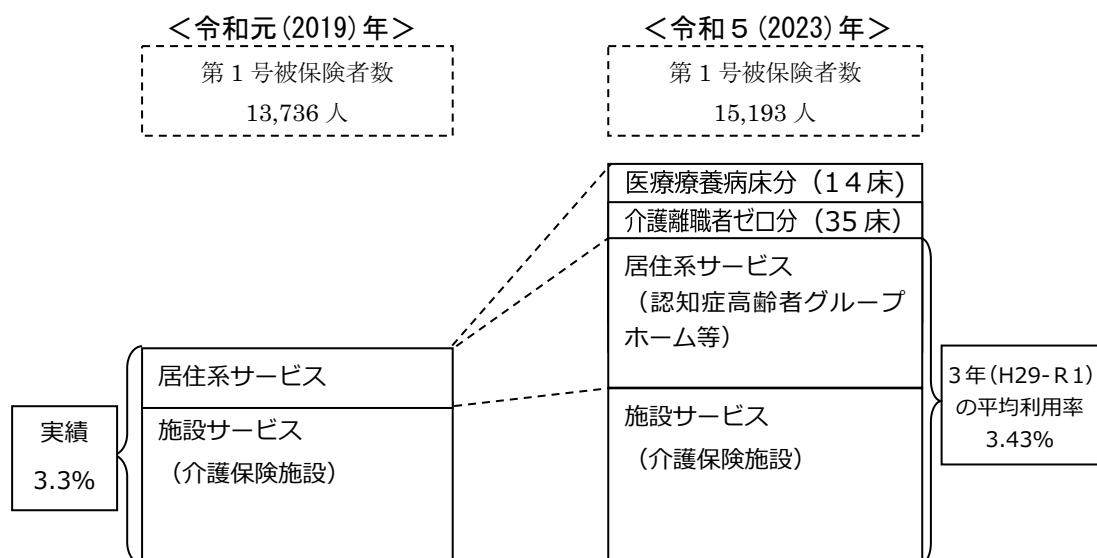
＜令和元(2019)年＞

第１号被保険者数
13,736 人

＜令和５(2023)年＞

第１号被保険者数
15,193 人

医療療養病床分（14床)

介護離職者ゼロ分（35床）

居住系サービス
（認知症高齢者グループホーム等）

施設サービス
（介護保険施設）

3年(H29-R1)
の平均利用率
3.43%

居住系サービス

施設サービス
（介護保険施設）

実績
3.3%